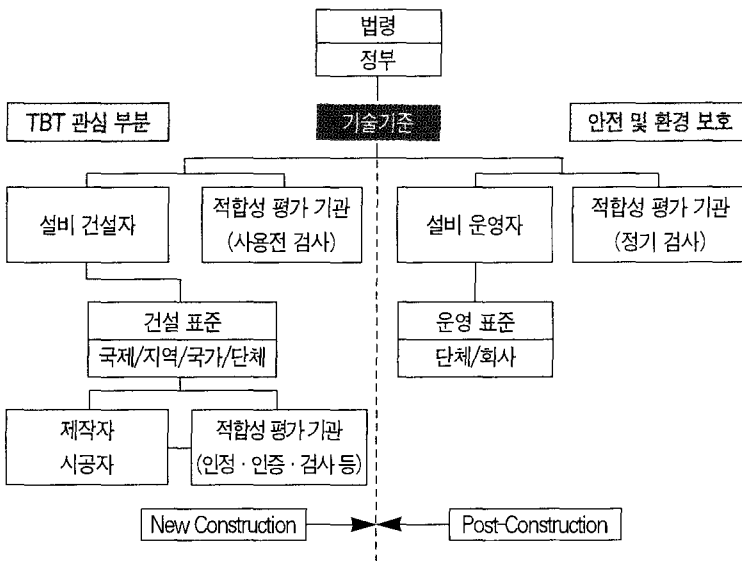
법령
정부

TBT 관심 부분

기술기준

안전 및 환경 보호

설비 건설자

적합성 평가 기관
(사용전 검사)

설비 운영자

적합성 평가 기관
(정기 검사)

건설 표준
국제/지역/국가/단체

운영 표준
단체/회사

제작자
시공자

적합성 평가 기관
(인정 · 인증 · 검사 등)

New Construction

Post-Construction